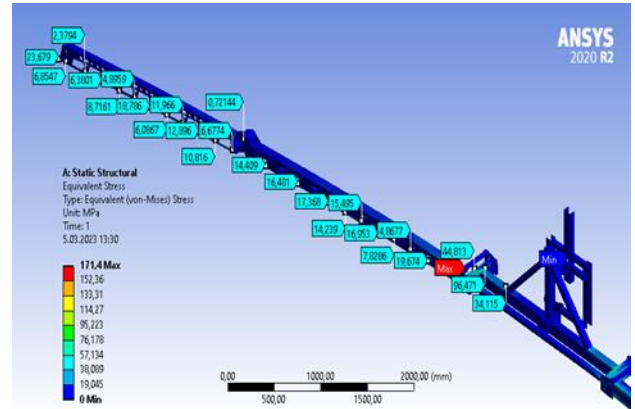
ANSYS
2020 R2

A: Static Structural
Equivalent Stress
Type: Equivalent (von-Mises) Stress
Unit: MPa
Time: 1
5.03.2023 13:30

171,4 Max
152,36
133,31
114,27
95,223
76,178
57,134
38,089
19,045
0 Min

2,3794
23,679
6,8547
6,3801
4,8959
8,7161
18,786
11,966
0,72144
6,0867
12,896
6,6774
10,816
14,409
16,481
17,368
15,495
14,239
16,953
4,8677
7,8286
19,674
44,813
Max
96,471
34,115
Min

0,00
1000,00
2000,00 (mm)
500,00
1500,00